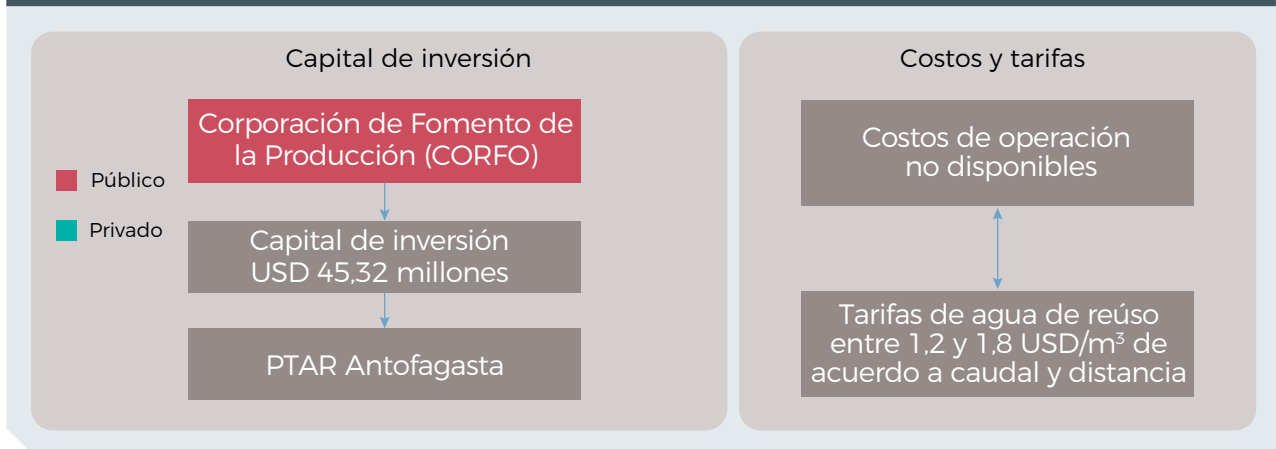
Capital de inversión

Público

Privado

Corporación de Fomento de la Producción (CORFO)

Capital de inversión USD 45,32 millones

PTAR Antofagasta

Costos y tarifas

Costos de operación no disponibles

Tarifas de agua de reúso entre 1,2 y 1,8 USD/m$^3$ de acuerdo a caudal y distancia